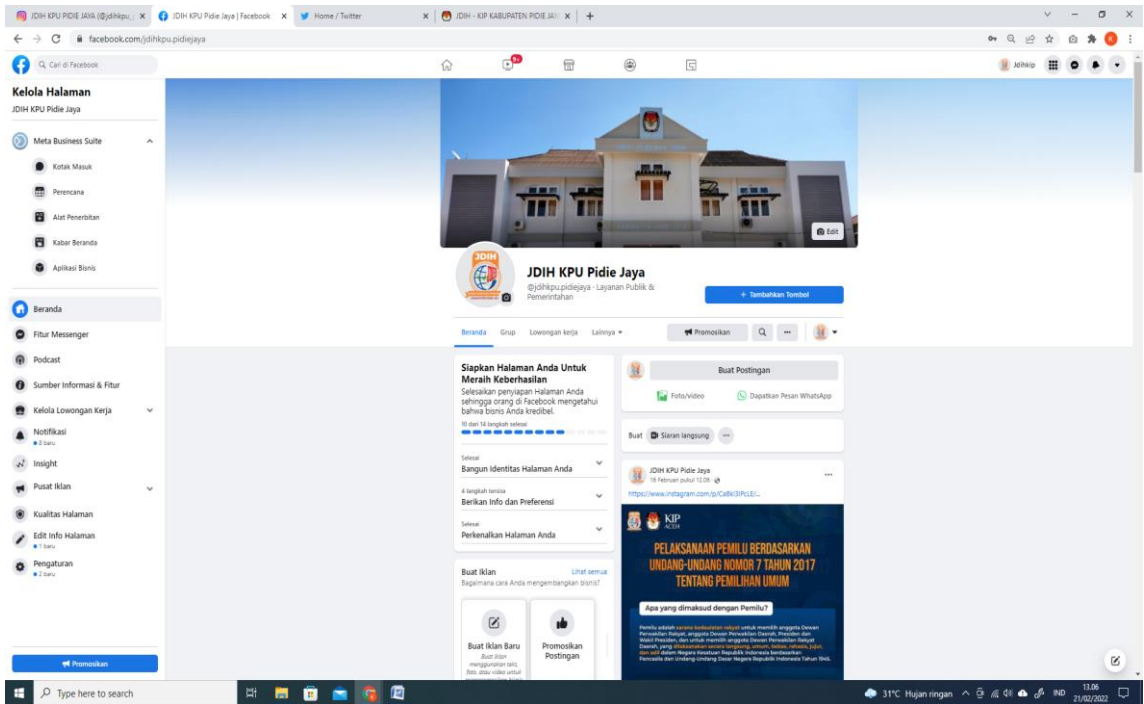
JDIH KPU PIDIE JAYA (@jdihkpu_ × | JDIH KPU Pidie Jaya | Facebook × | Home / Twitter × | JDIH - KIP KABUPATEN PIDIE JAY × | +

facebook.com/jdihkpu.pidiejaya

Cari di Facebook

Jdihkip

Kelola Halaman
JDIH KPU Pidie Jaya

Meta Business Suite
Kotak Masuk
Perencana
Alat Penerbitan
Kabar Beranda
Aplikasi Bisnis

Beranda
Fitur Messenger
Podcast
Sumber Informasi & Fitur
Kelola Lowongan Kerja
Notifikasi
• 3 baru
Insight
Pusat Iklan
Kualitas Halaman
Edit Info Halaman
• 1 baru
Pengaturan
• 2 baru

Promosikan

Edit

JDIH KPU Pidie Jaya
@jdihkpu.pidiejaya · Layanan Publik & Pemerintahan

+ Tambahkan Tombol

Beranda Grup Lowongan kerja Lainnya ▾ Promosikan

Siapkan Halaman Anda Untuk Meraih Keberhasilan
Selesaikan penyiapan Halaman Anda sehingga orang di Facebook mengetahui bahwa bisnis Anda kredibel.
10 dari 14 langkah selesai

Selesai
Bangun Identitas Halaman Anda

4 langkah tersisa
Berikan Info dan Preferensi

Selesai
Perkenalkan Halaman Anda

Buat Iklan Lihat semua
Bagaimana cara Anda mengembangkan bisnis?

Buat Iklan Baru
Buat iklan menggunakan teks, foto, atau video untuk

Promosikan Postingan

Buat Postingan
Foto/video
Dapatkan Pesan WhatsApp
Buat Siaran langsung ···

JDIH KPU Pidie Jaya
16 Februari pukul 12.05 ·
https://www.instagram.com/p/CaBkl3lPcLE/...

KIP ACEH

PELAKSANAAN PEMILU BERDASARKAN UNDANG-UNDANG NOMOR 7 TAHUN 2017 TENTANG PEMILIHAN UMUM

Apa yang dimaksud dengan Pemilu?

Pemilu adalah sarana kedaulatan rakyat untuk memilih anggota Dewan Perwakilan Rakyat, anggota Dewan Perwakilan Daerah, Presiden dan Wakil Presiden, dan untuk memilih anggota Dewan Perwakilan Rakyat Daerah, yang dilaksanakan secara langsung, umum, bebas, rahasia, jujur, dan adil dalam Negara Kesatuan Republik Indonesia berdasarkan Pancasila dan Undang-Undang Dasar Negara Republik Indonesia Tahun 1945.

Type here to search

31°C Hujan ringan IND 13.06 21/02/2022